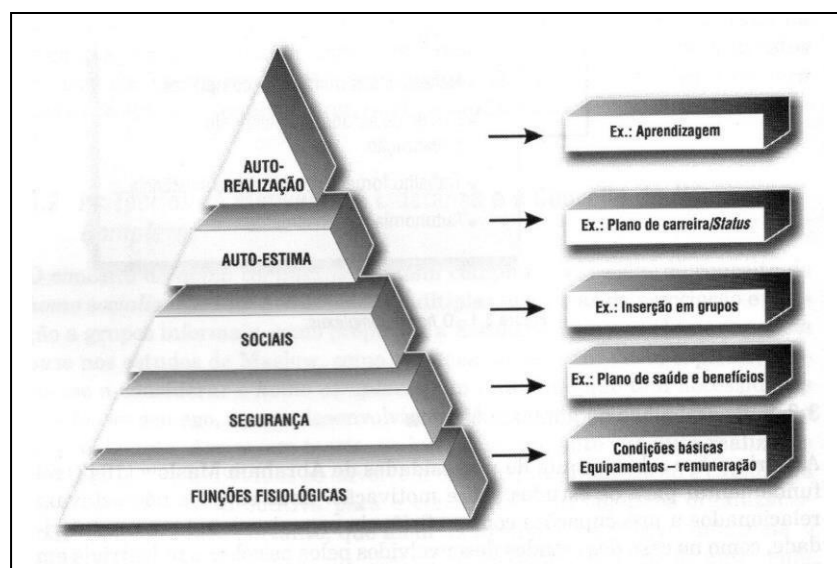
AUTO-REALIZAÇÃO

AUTO-ESTIMA

SOCIAIS

SEGURANÇA

FUNÇÕES FISIOLÓGICAS

Ex.: Aprendizagem

Ex.: Plano de carreira/*Status*

Ex.: Inserção em grupos

Ex.: Plano de saúde e benefícios

Condições básicas
Equipamentos – remuneração